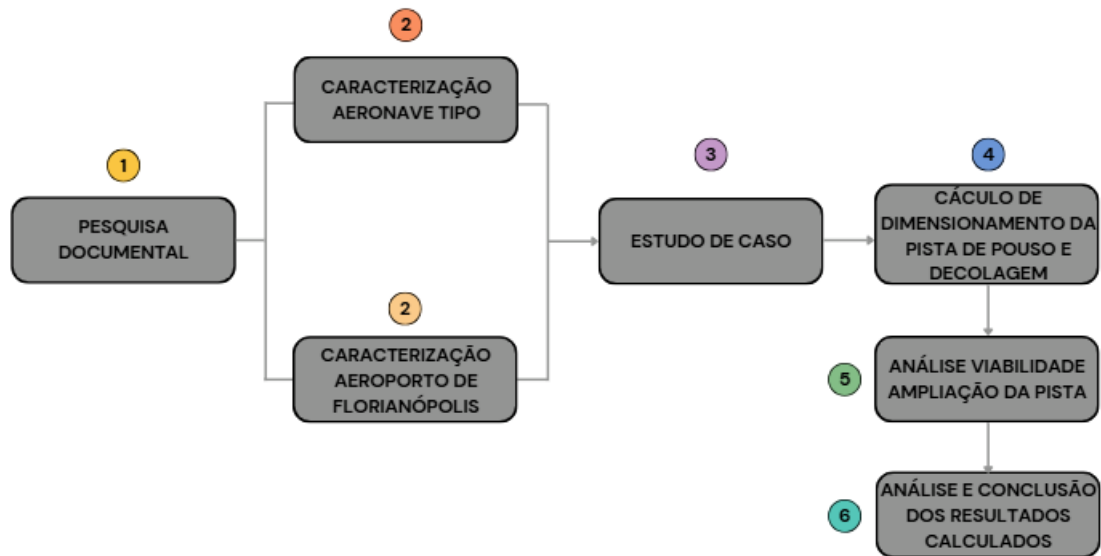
1
PESQUISA DOCUMENTAL

2
CARACTERIZAÇÃO AERONAVE TIPO

2
CARACTERIZAÇÃO AEROPORTO DE FLORIANÓPOLIS

3
ESTUDO DE CASO

4
CÁCULO DE DIMENSIONAMENTO DA PISTA DE POUSO E DECOLAGEM

5
ANÁLISE VIABILIDADE AMPLIAÇÃO DA PISTA

6
ANÁLISE E CONCLUSÃO DOS RESULTADOS CALCULADOS